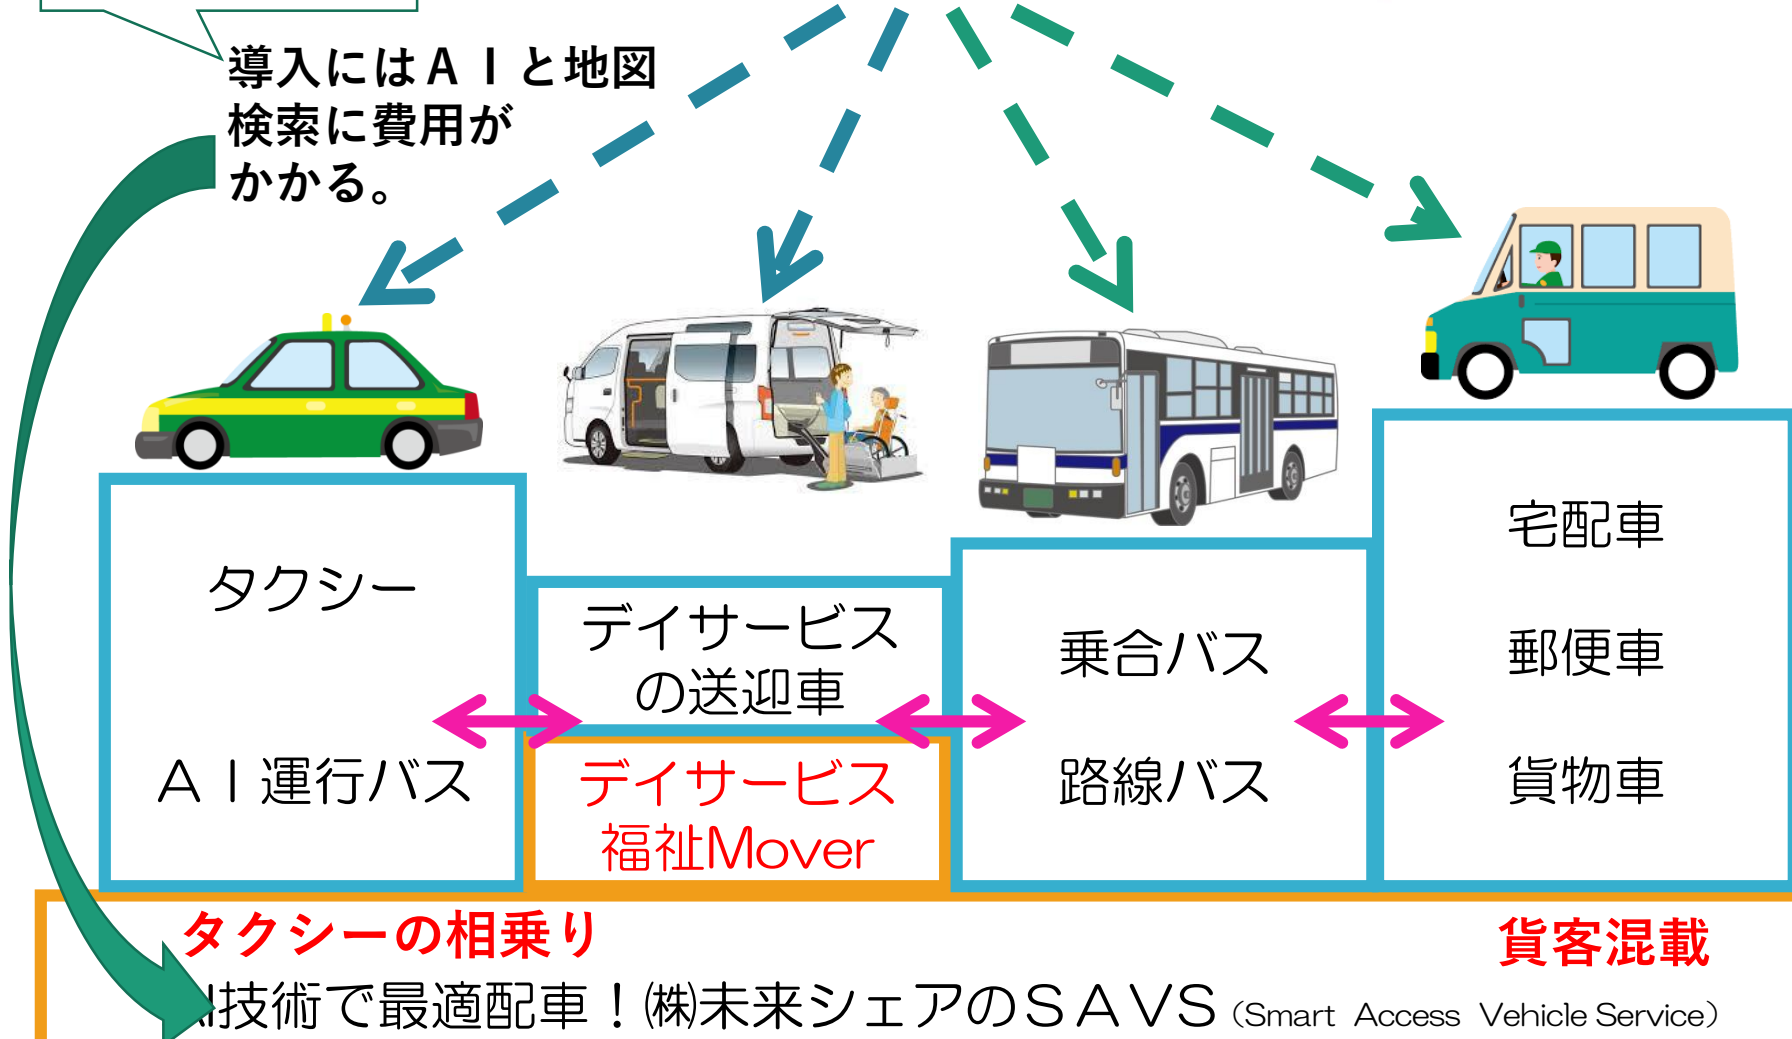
導入にはＡＩと地図検索に費用がかかる。

タクシー

ＡＩ運行バス

デイサービスの送迎車

デイサービス福祉Mover

乗合バス

路線バス

宅配車

郵便車

貨物車

タクシーの相乗り

貨客混載

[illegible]技術で最適配車！㈱未来シェアのＳＡＶＳ（Smart Access Vehicle Service）